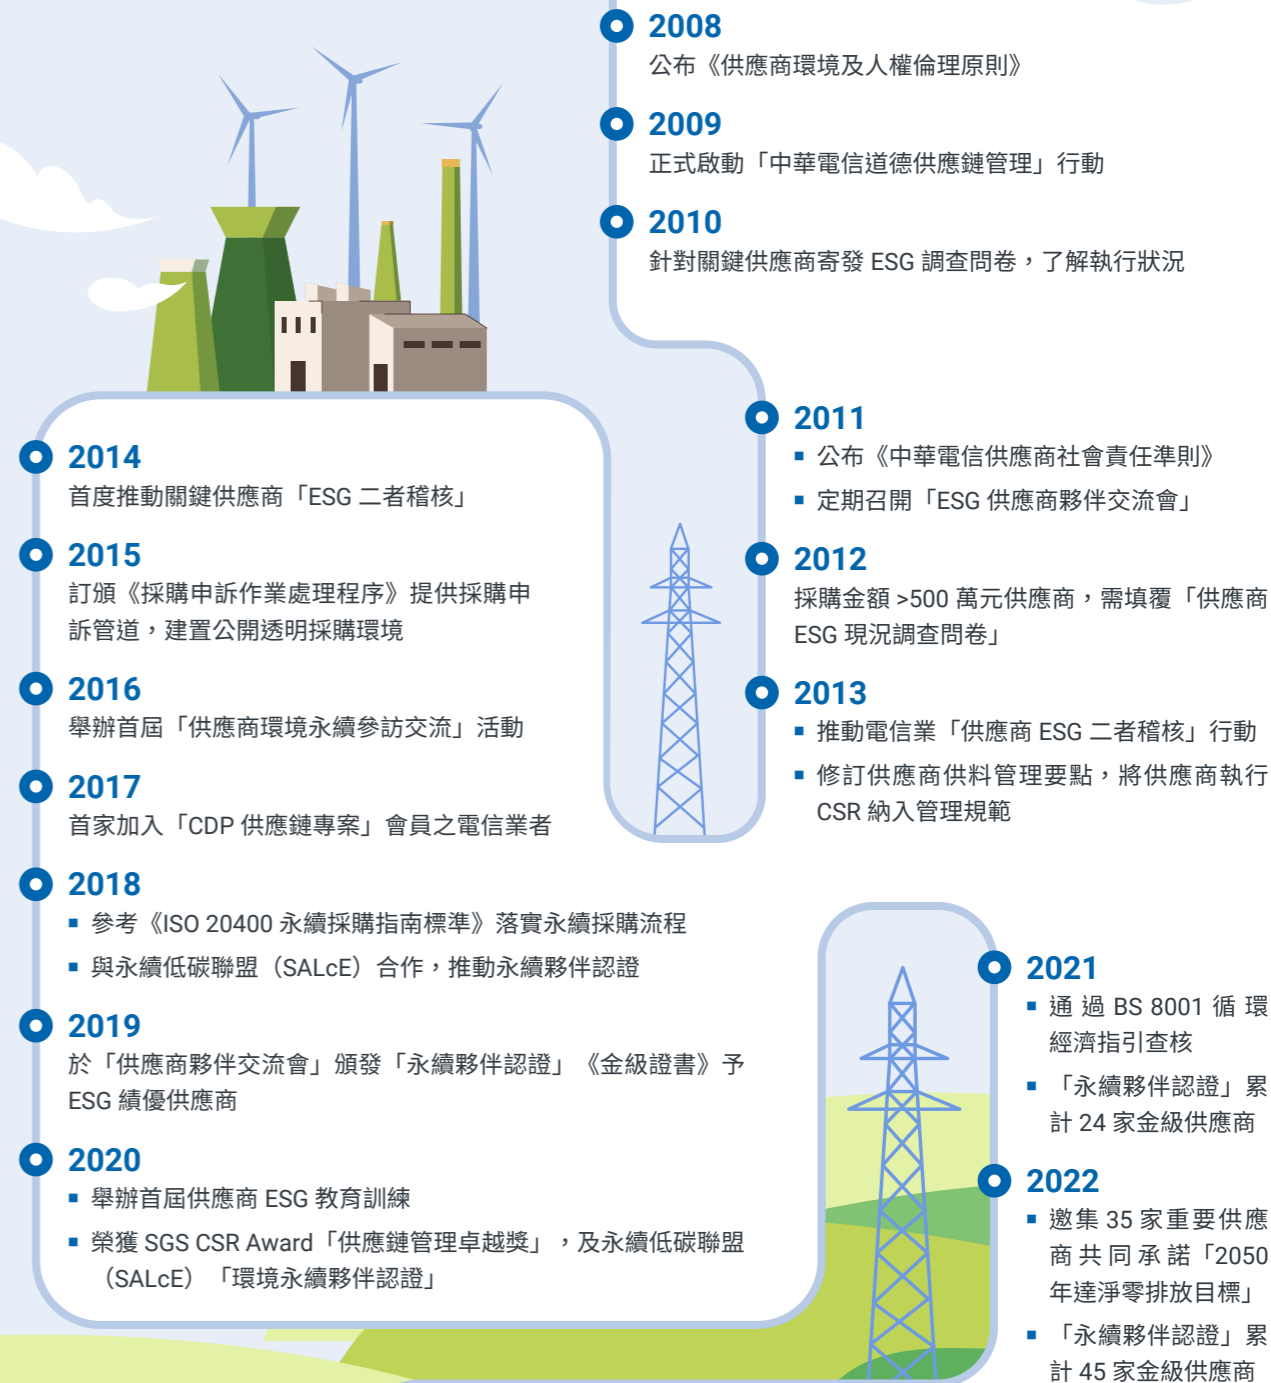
2008
公布《供應商環境及人權倫理原則》

2009
正式啟動「中華電信道德供應鏈管理」行動

2010
針對關鍵供應商寄發 ESG 調查問卷，了解執行狀況

2011
▪ 公布《中華電信供應商社會責任準則》
▪ 定期召開「ESG 供應商夥伴交流會」

2012
採購金額 >500 萬元供應商，需填覆「供應商 ESG 現況調查問卷」

2013
▪ 推動電信業「供應商 ESG 二者稽核」行動
▪ 修訂供應商供料管理要點，將供應商執行 CSR 納入管理規範

2014
首度推動關鍵供應商「ESG 二者稽核」

2015
訂頒《採購申訴作業處理程序》提供採購申訴管道，建置公開透明採購環境

2016
舉辦首屆「供應商環境永續參訪交流」活動

2017
首家加入「CDP 供應鏈專案」會員之電信業者

2018
▪ 參考《ISO 20400 永續採購指南標準》落實永續採購流程
▪ 與永續低碳聯盟（SALcE）合作，推動永續夥伴認證

2019
於「供應商夥伴交流會」頒發「永續夥伴認證」《金級證書》予 ESG 績優供應商

2020
▪ 舉辦首屆供應商 ESG 教育訓練
▪ 榮獲 SGS CSR Award「供應鏈管理卓越獎」，及永續低碳聯盟（SALcE）「環境永續夥伴認證」

2021
▪ 通過 BS 8001 循環經濟指引查核
▪ 「永續夥伴認證」累計 24 家金級供應商

2022
▪ 邀集 35 家重要供應商共同承諾「2050 年達淨零排放目標」
▪ 「永續夥伴認證」累計 45 家金級供應商